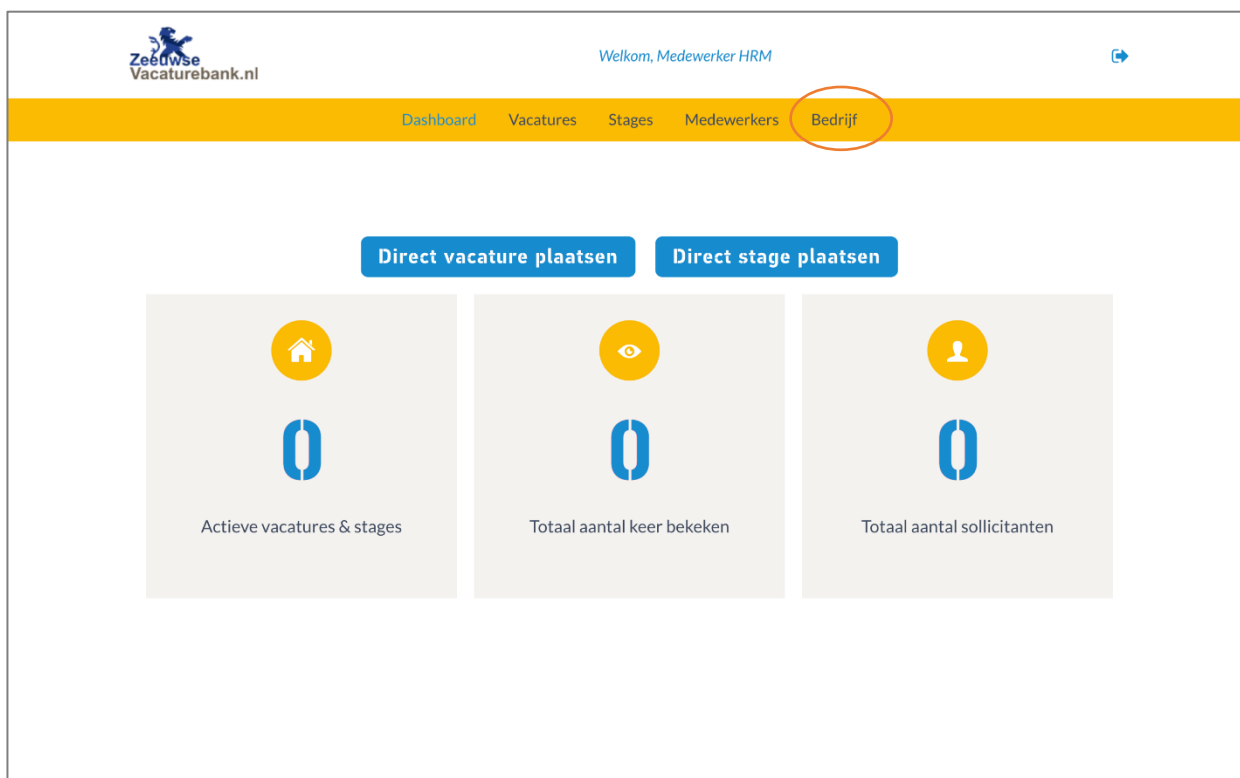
Zeeuwse Vacaturebank.nl

Welkom, Medewerker HRM

Dashboard Vacatures Stages Medewerkers Bedrijf

Direct vacature plaatsen

Direct stage plaatsen

0

Actieve vacatures & stages

0

Totaal aantal keer bekeken

0

Totaal aantal sollicitanten